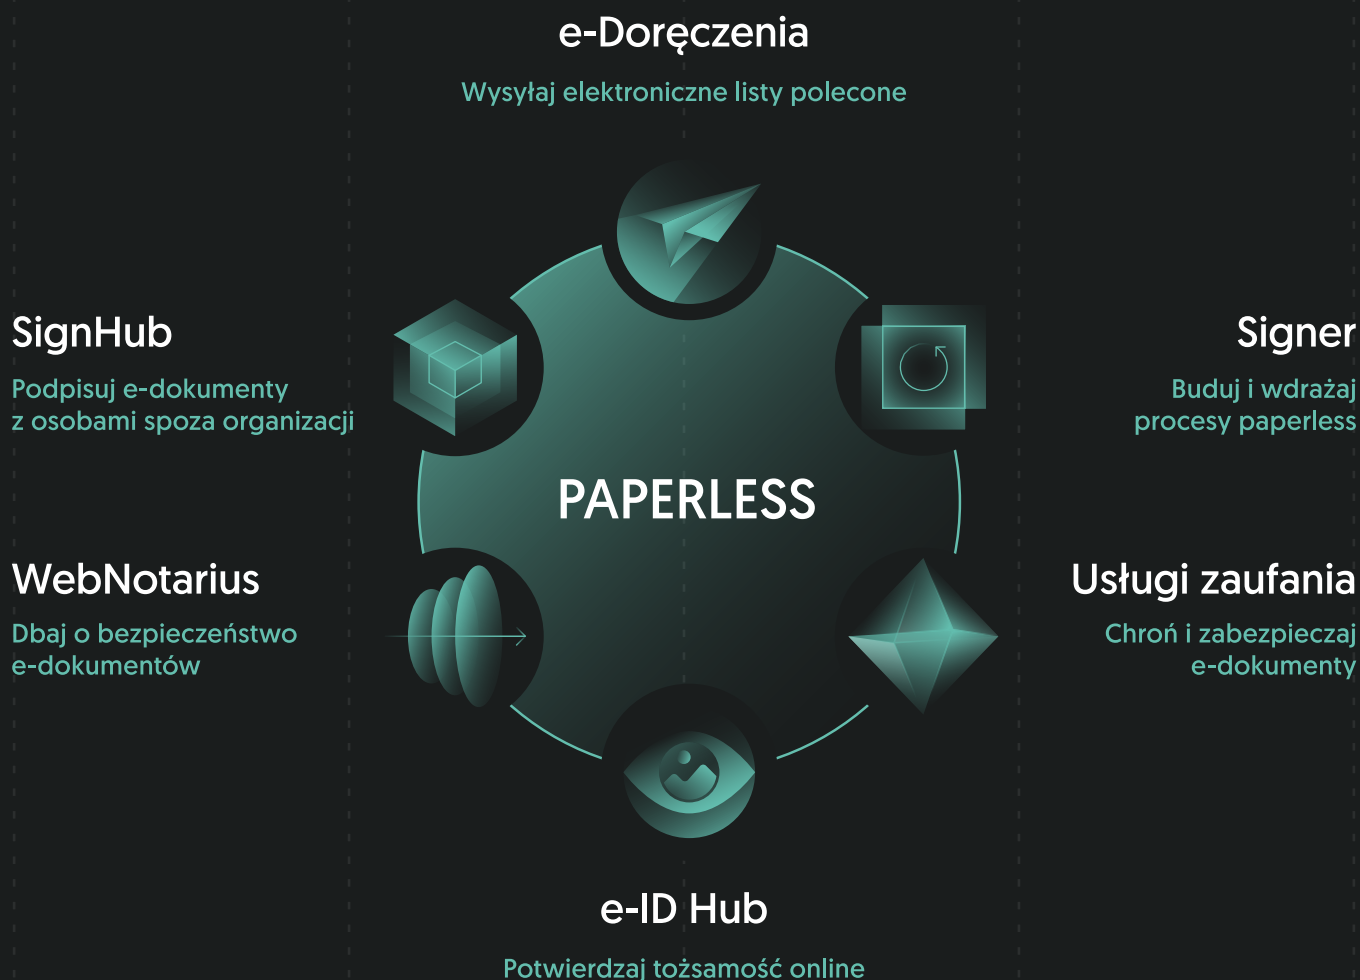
e-Doręczenia

Wysyłaj elektroniczne listy polecone

SignHub

Podpisuj e-dokumenty
z osobami spoza organizacji

Signer

Buduj i wdrażaj
procesy paperless

PAPERLESS

WebNotarius

Dbaj o bezpieczeństwo
e-dokumentów

Usługi zaufania

Chroń i zabezpieczaj
e-dokumenty

e-ID Hub

Potwierdzaj tożsamość online